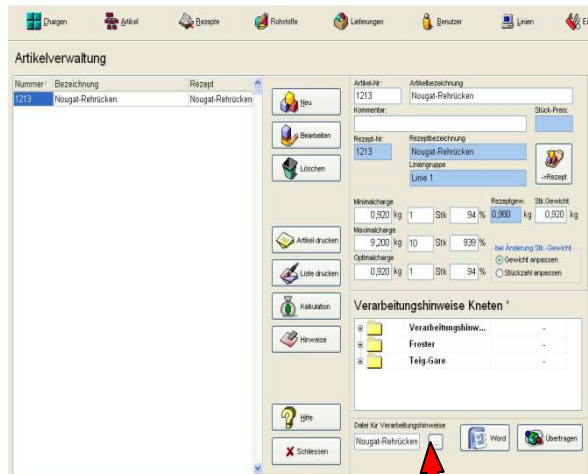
Chargen Artikel Rezepte Rohstoffe Lieferungen Benutzer Linien E

Artikelverwaltung

| Nummer | Bezeichnung | Rezept |
|---|---|---|
| 1213 | Nougat-Rehrücken | Nougat-Rehrücken |

Neu

Bearbeiten

Löschen

Artikel drucken

Liste drucken

Kalkulation

Hinweise

Hilfe

Schliessen

Artikel-Nr.
1213

Artikelbezeichnung
Nougat-Rehrücken

Kommentar:

Stück-Preis:

Rezept-Nr.
1213

Rezeptbezeichnung
Nougat-Rehrücken

Liniengruppe
Linie 1

->Rezept

Minimalcharge
0,920 kg 1 Stk 94 %

Rezeptgew.
0,980 kg

Stk.Gewicht
0,920 kg

Maximalcharge
9,200 kg 10 Stk 939 %

Optimalcharge
0,920 kg 1 Stk 94 %

bei Änderung Stk.-Gewicht
Gewicht anpassen
Stückzahl anpassen

Verarbeitungshinweise Kneten *

| Verarbeitungshinw... | - |
|---|---|
| Froster | - |
| Teig-Gare | - |

Datei für Verarbeitungshinweise
Nougat-Rehrücken ...

Word

Übertragen